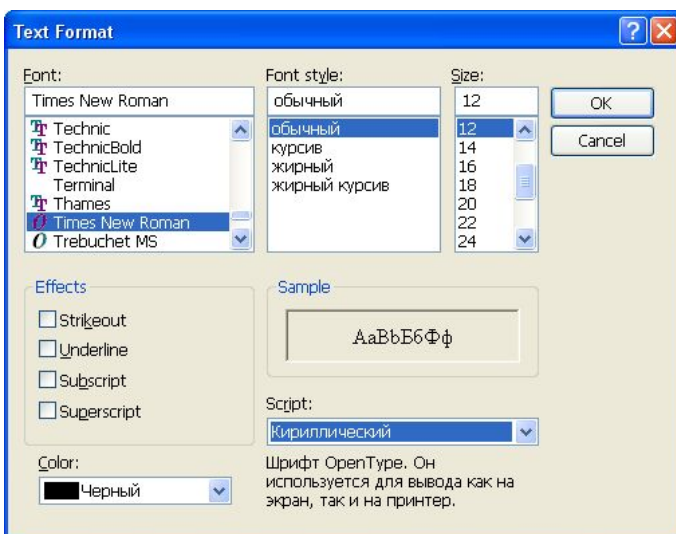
Text Format

Font:
Times New Roman
Technic
TechnicBold
TechnicLite
Terminal
Thames
Times New Roman
Trebuchet MS

Font style:
обычный
обычный
курсив
жирный
жирный курсив

Size:
12
12
14
16
18
20
22
24

OK
Cancel

Effects
Strikeout
Underline
Subscript
Superscript

Sample
AaBbБбФф

Script:
Кириллический

Color:
Черный

Шрифт OpenType. Он используется для вывода как на экран, так и на принтер.